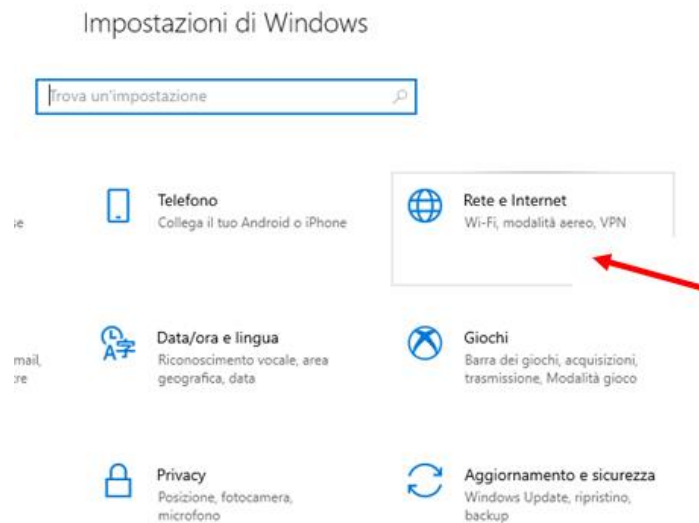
Impostazioni di Windows

Trova un'impostazione

ıe

Telefono
Collega il tuo Android o iPhone

Rete e Internet
Wi-Fi, modalità aereo, VPN

mail,
re

Data/ora e lingua
Riconoscimento vocale, area geografica, data

Giochi
Barra dei giochi, acquisizioni, trasmissione, Modalità gioco

Privacy
Posizione, fotocamera, microfono

Aggiornamento e sicurezza
Windows Update, ripristino, backup